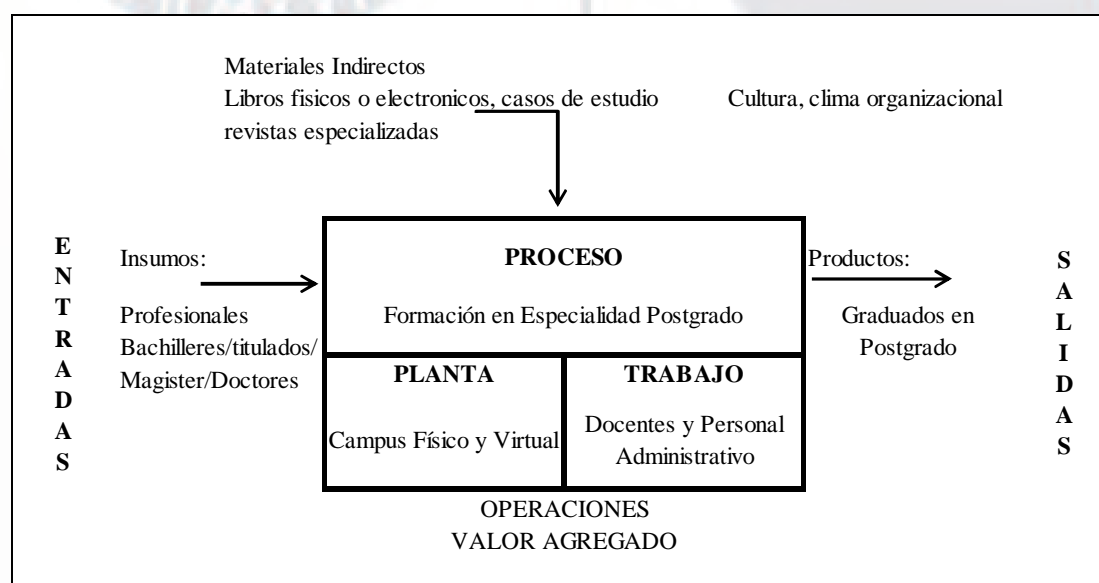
Materiales Indirectos
Libros fisicos o electronicos, casos de estudio
revistas especializadas

Cultura, clima organizacional

E
N
T
R
A
D
A
S

Insumos:

Profesionales
Bachilleres/titulados/
Magister/Doctores

PROCESO

Formación en Especialidad Postgrado

PLANTA

Campus Físico y Virtual

TRABAJO

Docentes y Personal Administrativo

Productos:

Graduados en Postgrado

S
A
L
I
D
A
S

OPERACIONES
VALOR AGREGADO